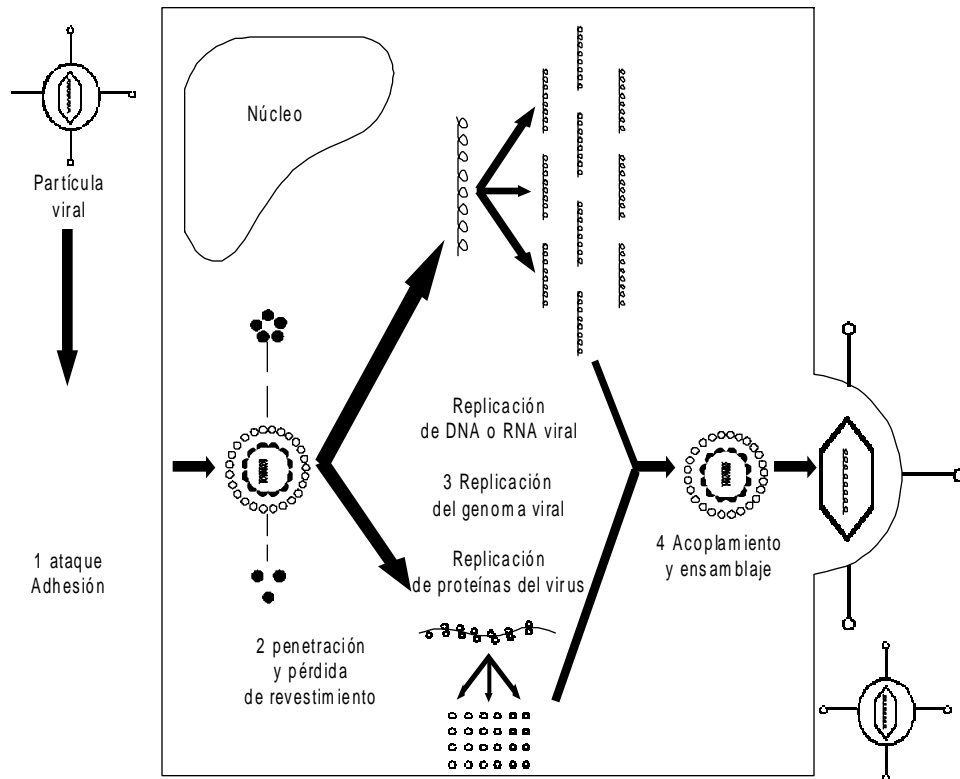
Partícula viral

Núcleo

1 ataque
Adhesión

2 penetración
y pérdida
de revestimiento

Replicación
de DNA o RNA viral

3 Replicación
del genoma viral

Replicación
de proteínas del virus

4 Acoplamiento
y ensamblaje